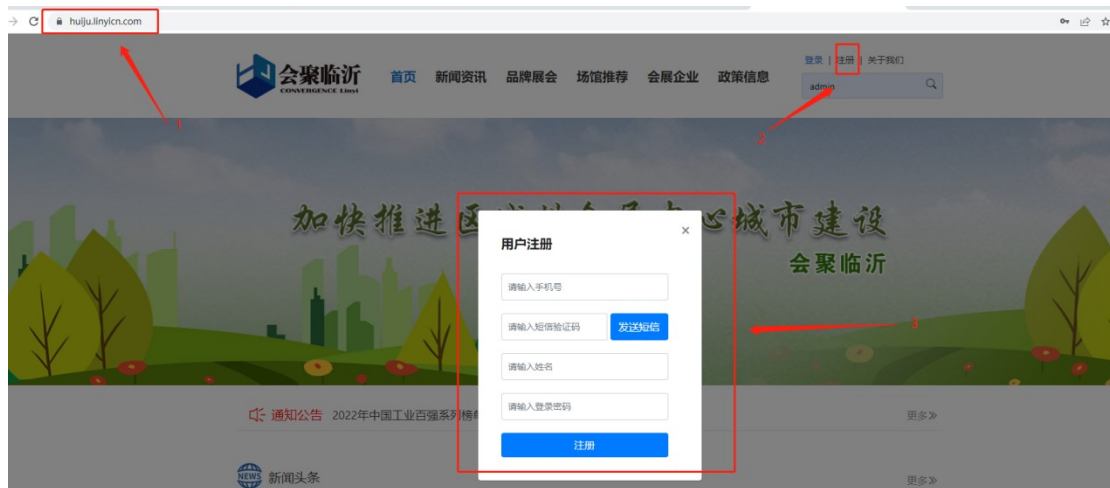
huiju.linyicn.com

1

会聚临沂
CONVERGENCE Linyi

首页 新闻资讯 品牌展会 场馆推荐 会展企业 政策信息

登录 | 注册 | 关于我们

admin

2

加快推进区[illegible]心城市建设

会聚临沂

用户注册

×

请输入手机号

请输入短信验证码

发送短信

请输入姓名

请输入登录密码

注册

3

通知公告 2022年中国工业百强系列榜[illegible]

更多≫

NEWS 新闻头条

更多≫